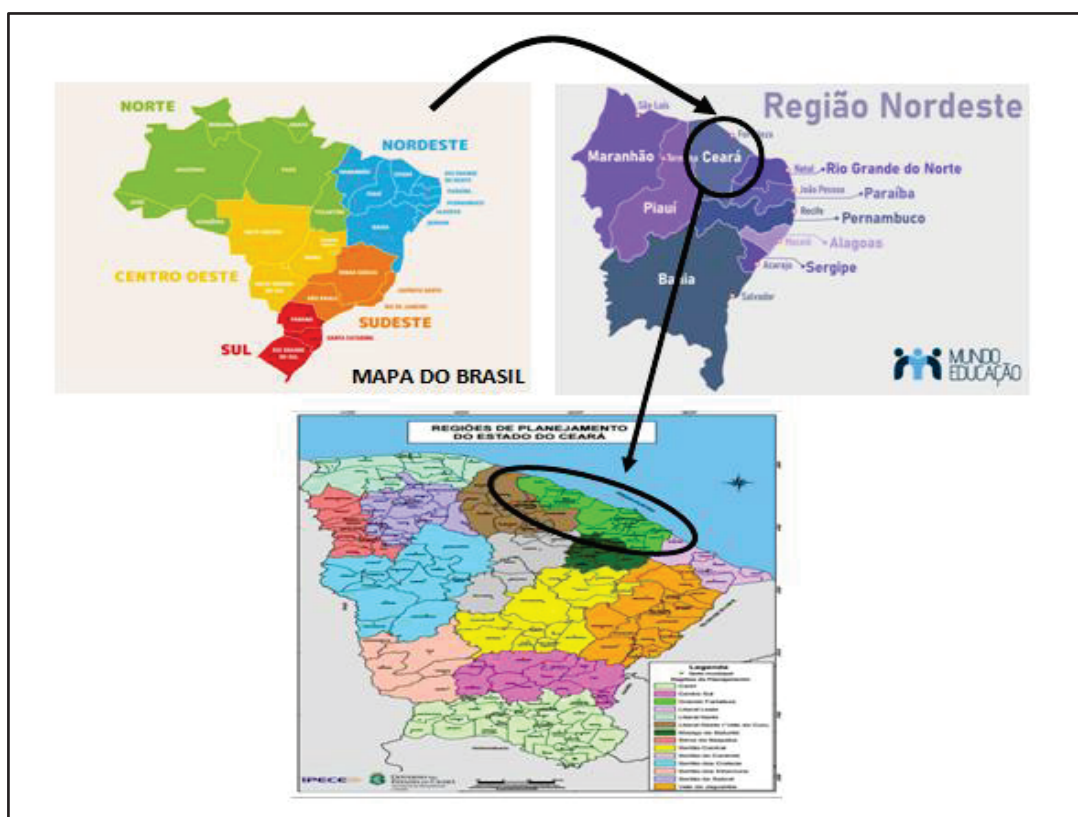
NORTE

NORDESTE

CENTRO OESTE

SUDESTE

SUL

MAPA DO BRASIL

Região Nordeste

São Luís

Fortaleza

Maranhão

Teresina

Ceará

Natal

Rio Grande do Norte

João Pessoa

Paraíba

Piauí

Recife

Pernambuco

Maceió

Alagoas

Aracaju

Sergipe

Bahia

Salvador

MUNDO EDUCAÇÃO

REGIÕES DE PLANEJAMENTO DO ESTADO DO CEARÁ

Legenda

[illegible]

IPECE

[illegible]